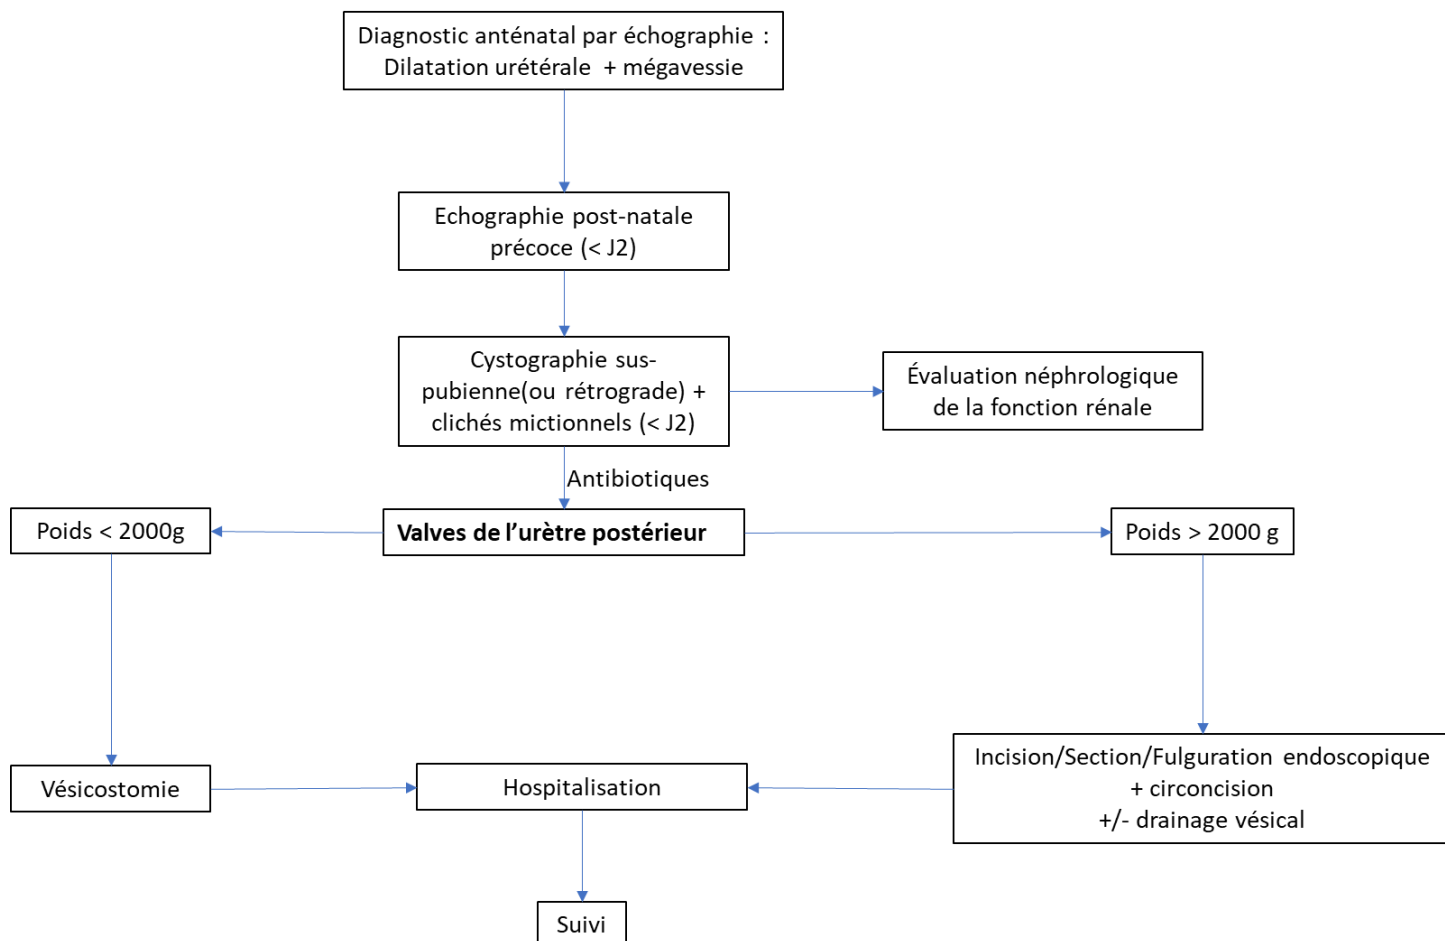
Diagnostic anténatal par échographie : Dilatation urétérale + mégavessie

Echographie post-natale précoce (< J2)

Cystographie sus-pubienne(ou rétrograde) + clichés mictionnels (< J2)

Évaluation néphrologique de la fonction rénale

Antibiotiques

Poids < 2000g

**Valves de l’urètre postérieur**

Poids > 2000 g

Vésicostomie

Hospitalisation

Incision/Section/Fulguration endoscopique + circoncision +/- drainage vésical

Suivi